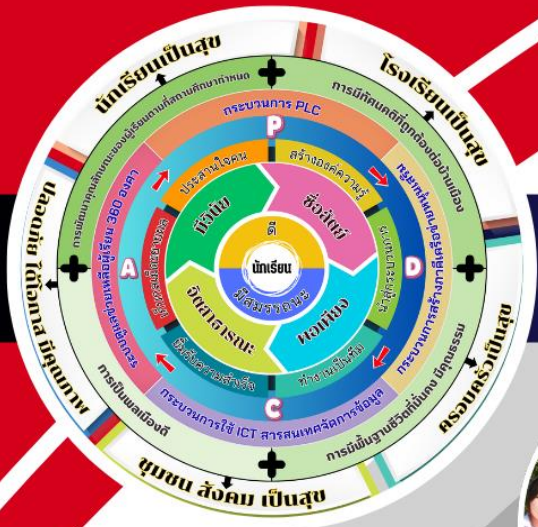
นักเรียนเป็นสุข
โรงเรียนเป็นสุข
ครอบครัวเป็นสุข
ชุมชน สังคม เป็นสุข
ปลอดภัย ไร้โอกาส มีคุณภาพ
การพัฒนาคุณลักษณะของผู้เรียนตามที่สถานศึกษากำหนด
การมีทัศนคติที่ถูกต้องต่อบ้านเมือง
การมีพื้นฐานชีวิตที่มั่นคง มีคุณธรรม
การเป็นพลเมืองดี
กระบวนการ PLC
กระบวนการสร้างทางสัมพันธ์
กระบวนการใช้ ICT สารสนเทศจัดการข้อมูล
P
D
C
A
ประสานใจคน
สร้างองค์ความรู้
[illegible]
ทำงานเป็นทีม
ยึดมั่นความสำเร็จ
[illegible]
มีวินัย
ซื่อสัตย์
อัธยาศัยดี
พอเพียง
ดี
นักเรียน
มีสมรรถนะ